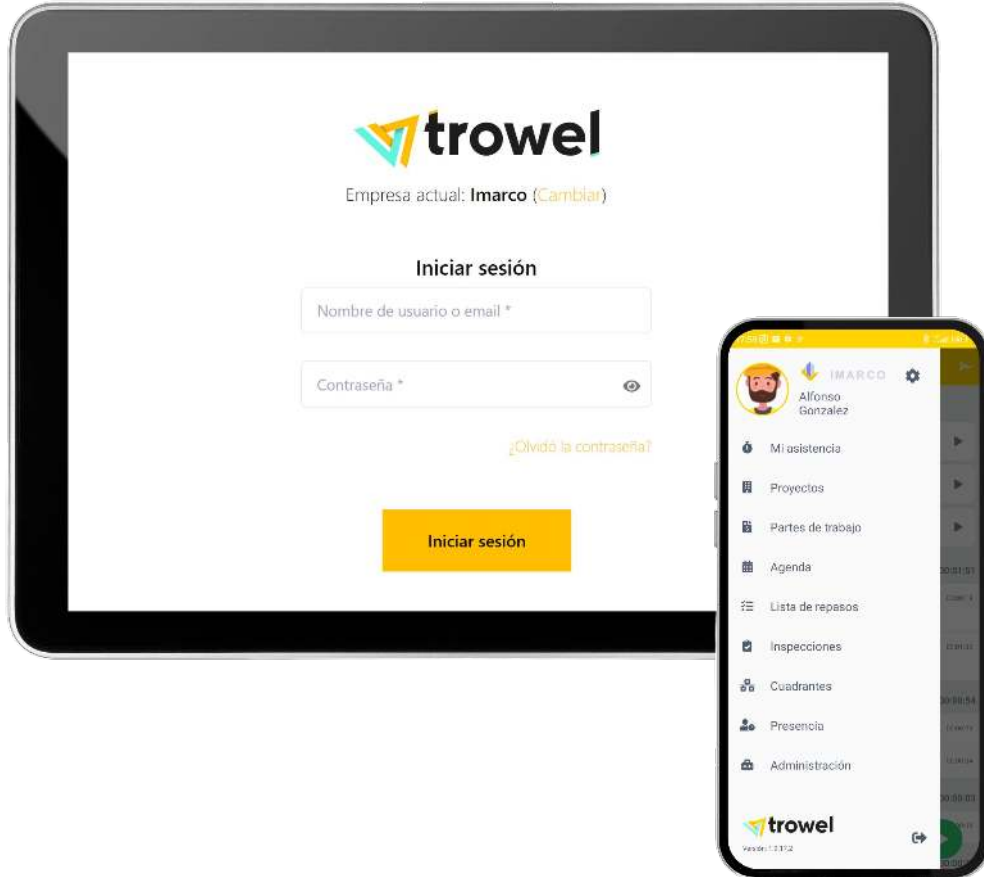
trowel

Empresa actual: Imarco (Cambiar)

Iniciar sesión

Nombre de usuario o email *

Contraseña *

¿Olvidó la contraseña?

Iniciar sesión

IMARCO

Alfonso Gonzalez

Mi asistencia

Proyectos

Partes de trabajo

Agenda

Lista de repasos

Inspecciones

Cuadrantes

Presencia

Administración

trowel

Versión: 1.2.17.2